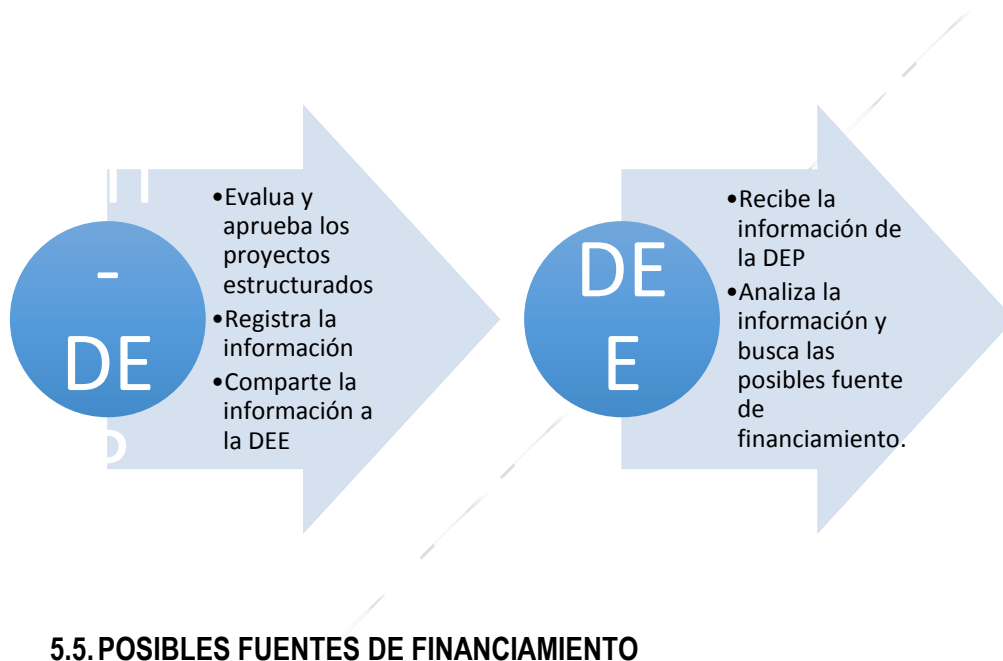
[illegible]
-
DE
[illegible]

•Evalua y aprueba los proyectos estructurados
•Registra la información
•Comparte la información a la DEE

DE
E

•Recibe la información de la DEP
•Analiza la información y busca las posibles fuente de financiamiento.

5.5. POSIBLES FUENTES DE FINANCIAMIENTO